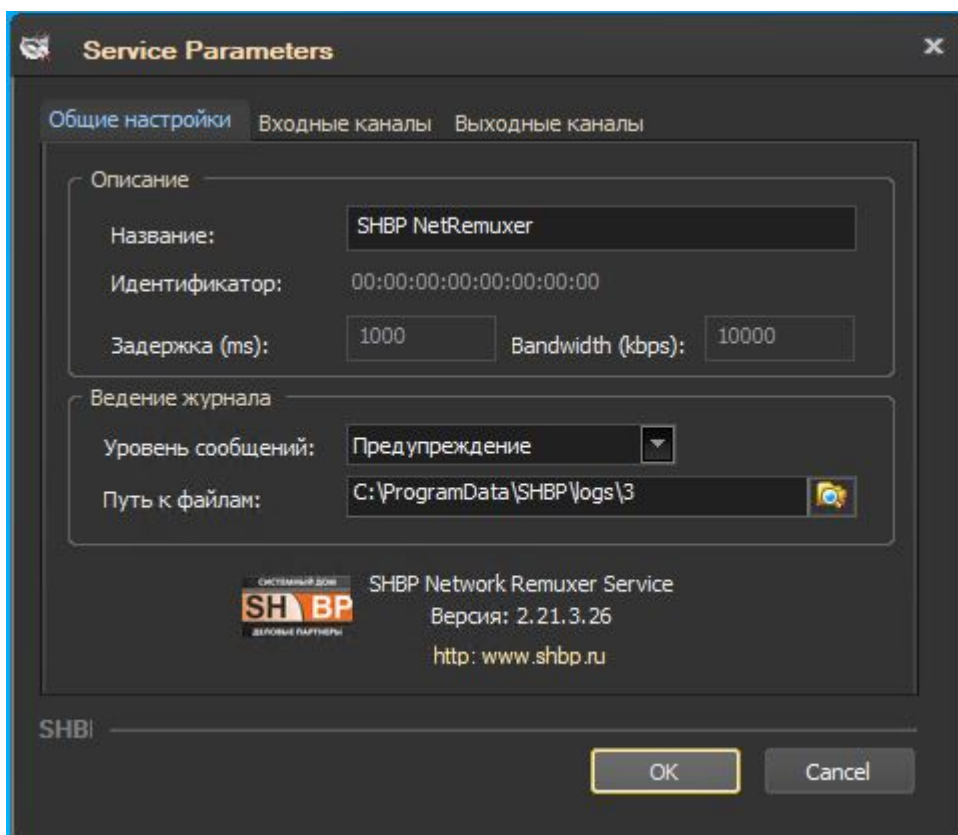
Service Parameters

Общие настройки Входные каналы Выходные каналы

Описание

Название: SHBP NetRemuxer

Идентификатор: 00:00:00:00:00:00:00:00

Задержка (ms): 1000 Bandwidth (kbps): 10000

Ведение журнала

Уровень сообщений: Предупреждение

Путь к файлам: C:\ProgramData\SHBP\logs\3

СИСТЕМНЫЙ ДОМ
SH BP
ДЕЛОВЫЕ ПАРТНЕРЫ

SHBP Network Remuxer Service
Версия: 2.21.3.26
http: www.shbp.ru

SHBI

OK Cancel